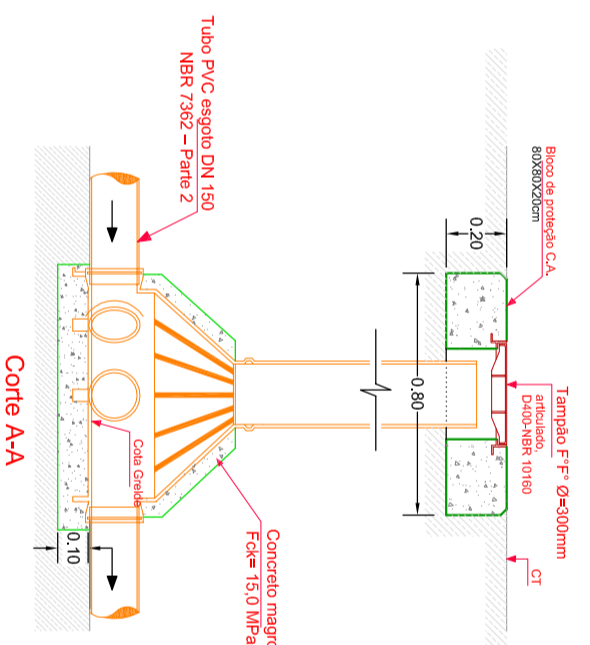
Tubo PVC esgoto DN 150
NBR 7362 – Parte 2

Bloco de proteção C.A.
80X80X20cm

0.20

0.80

Tampão F°F° Ø=300mm
articulado,
D400-NBR 10160

CT

Cota Greide

0.10

Concreto magro
Fck= 15,0 MPa

Corte A-A